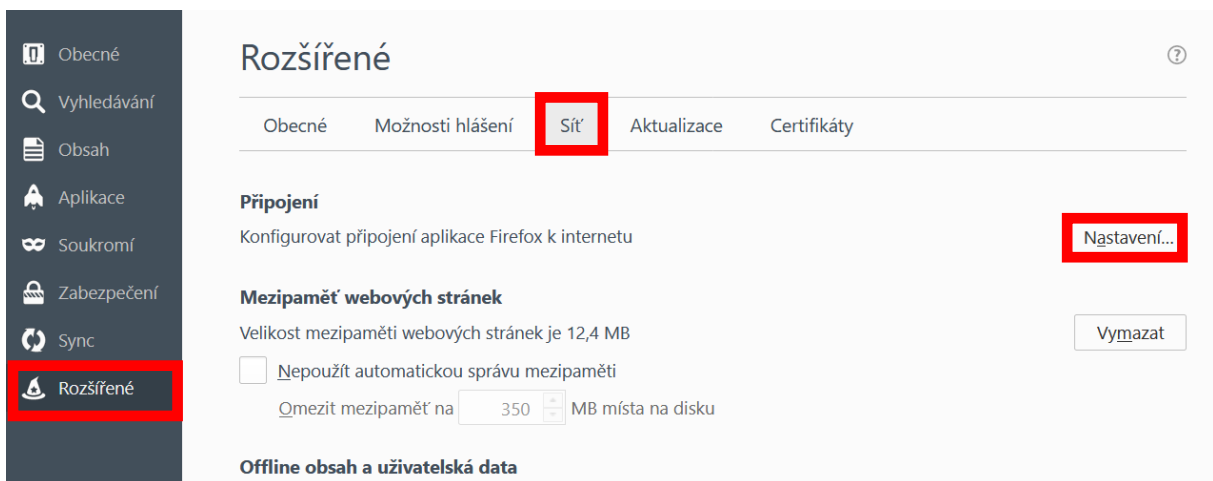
Obecné
Vyhledávání
Obsah
Aplikace
Soukromí
Zabezpečení
Sync
Rozšířené

Rozšířené

?

Obecné
Možnosti hlášení
Síť
Aktualizace
Certifikáty

Připojení

Konfigurovat připojení aplikace Firefox k internetu

Nastavení…

Mezipaměť webových stránek

Velikost mezipaměti webových stránek je 12,4 MB

Vymazat

Nepoužít automatickou správu mezipaměti

Omezit mezipaměť na 350 MB místa na disku

Offline obsah a uživatelská data